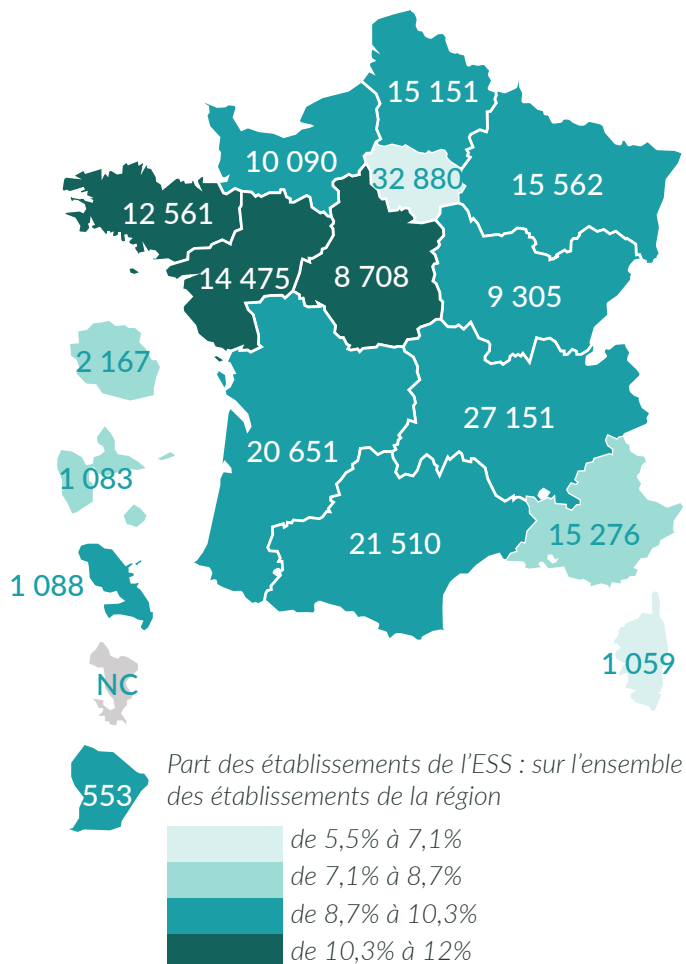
15 151

10 090

32 880

15 562

12 561

14 475

8 708

9 305

2 167

27 151

20 651

1 083

21 510

15 276

1 088

1 059

NC

553

Part des établissements de l'ESS : sur l'ensemble des établissements de la région

de 5,5% à 7,1%

de 7,1% à 8,7%

de 8,7% à 10,3%

de 10,3% à 12%